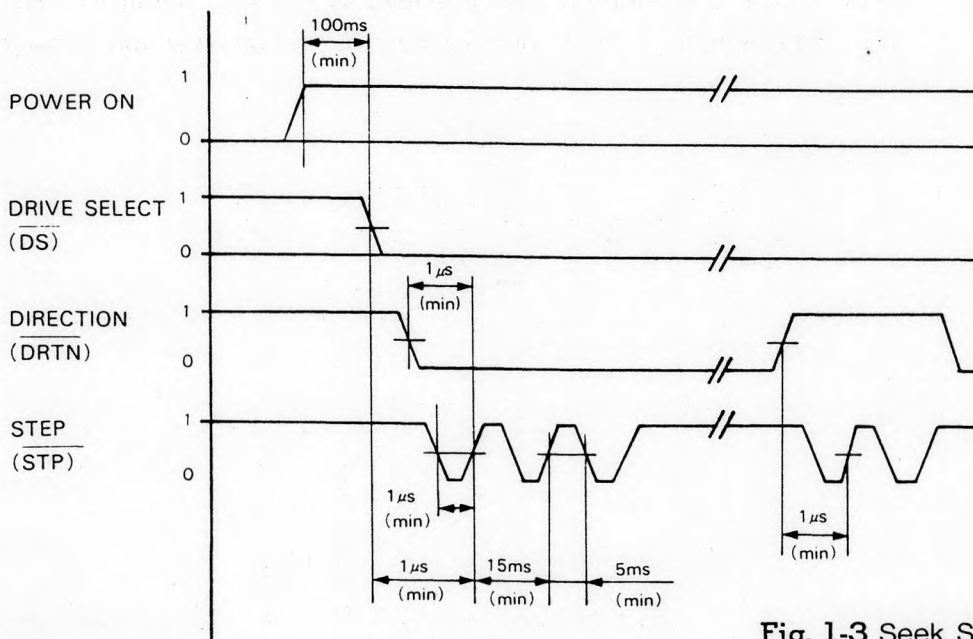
100ms
(min)

POWER ON
1
0

DRIVE SELECT
$(\overline{DS})$
1
0

1$\mu$s
(min)

DIRECTION
$(\overline{DRTN})$
1
0

STEP
$(\overline{STP})$
1
0

1$\mu$s
(min)

1$\mu$s
(min)

1$\mu$s
(min)

15ms
(min)

5ms
(min)

Fig. 1-3 Seek S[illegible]